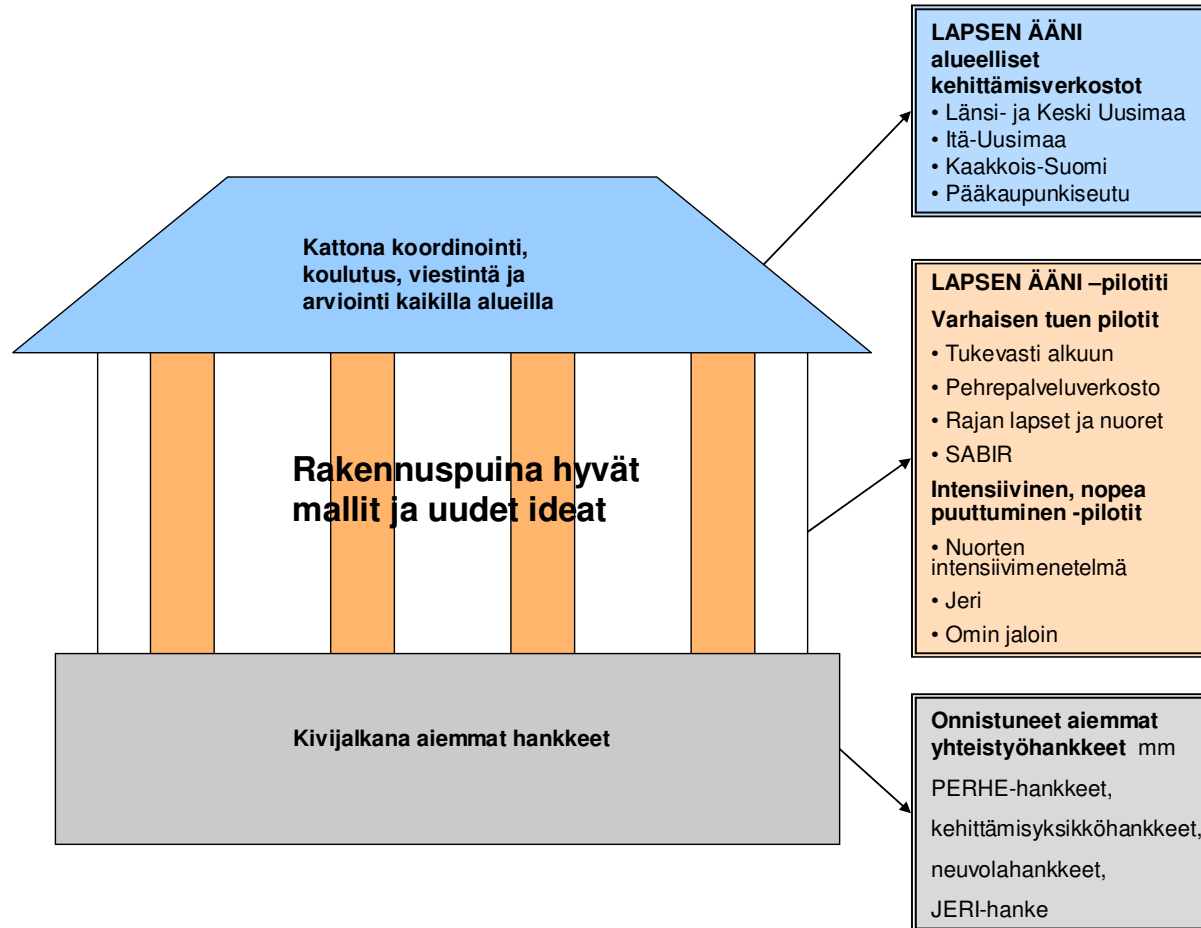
Kattona koordinointi, koulutus, viestintä ja arviointi kaikilla alueilla

Rakennuspuina hyvät mallit ja uudet ideat

Kivijalkana aiemmat hankkeet

LAPSEN ÄÄNI alueelliset kehittämisverkostot
• Länsi- ja Keski Uusimaa
• Itä-Uusimaa
• Kaakkois-Suomi
• Pääkaupunkiseutu

LAPSEN ÄÄNI –pilotiti
Varhaisen tuen pilotit
• Tukevasti alkuun
• Pehrepalveluverkosto
• Rajan lapset ja nuoret
• SABIR
Intensiivinen, nopea puuttuminen -pilotit
• Nuorten intensiivimenetelmä
• Jeri
• Omin jaloin

Onnistuneet aiemmat yhteistyöhankkeet mm
PERHE-hankkeet,
kehittämisyksikköhankkeet,
neuvolahankkeet,
JERI-hanke